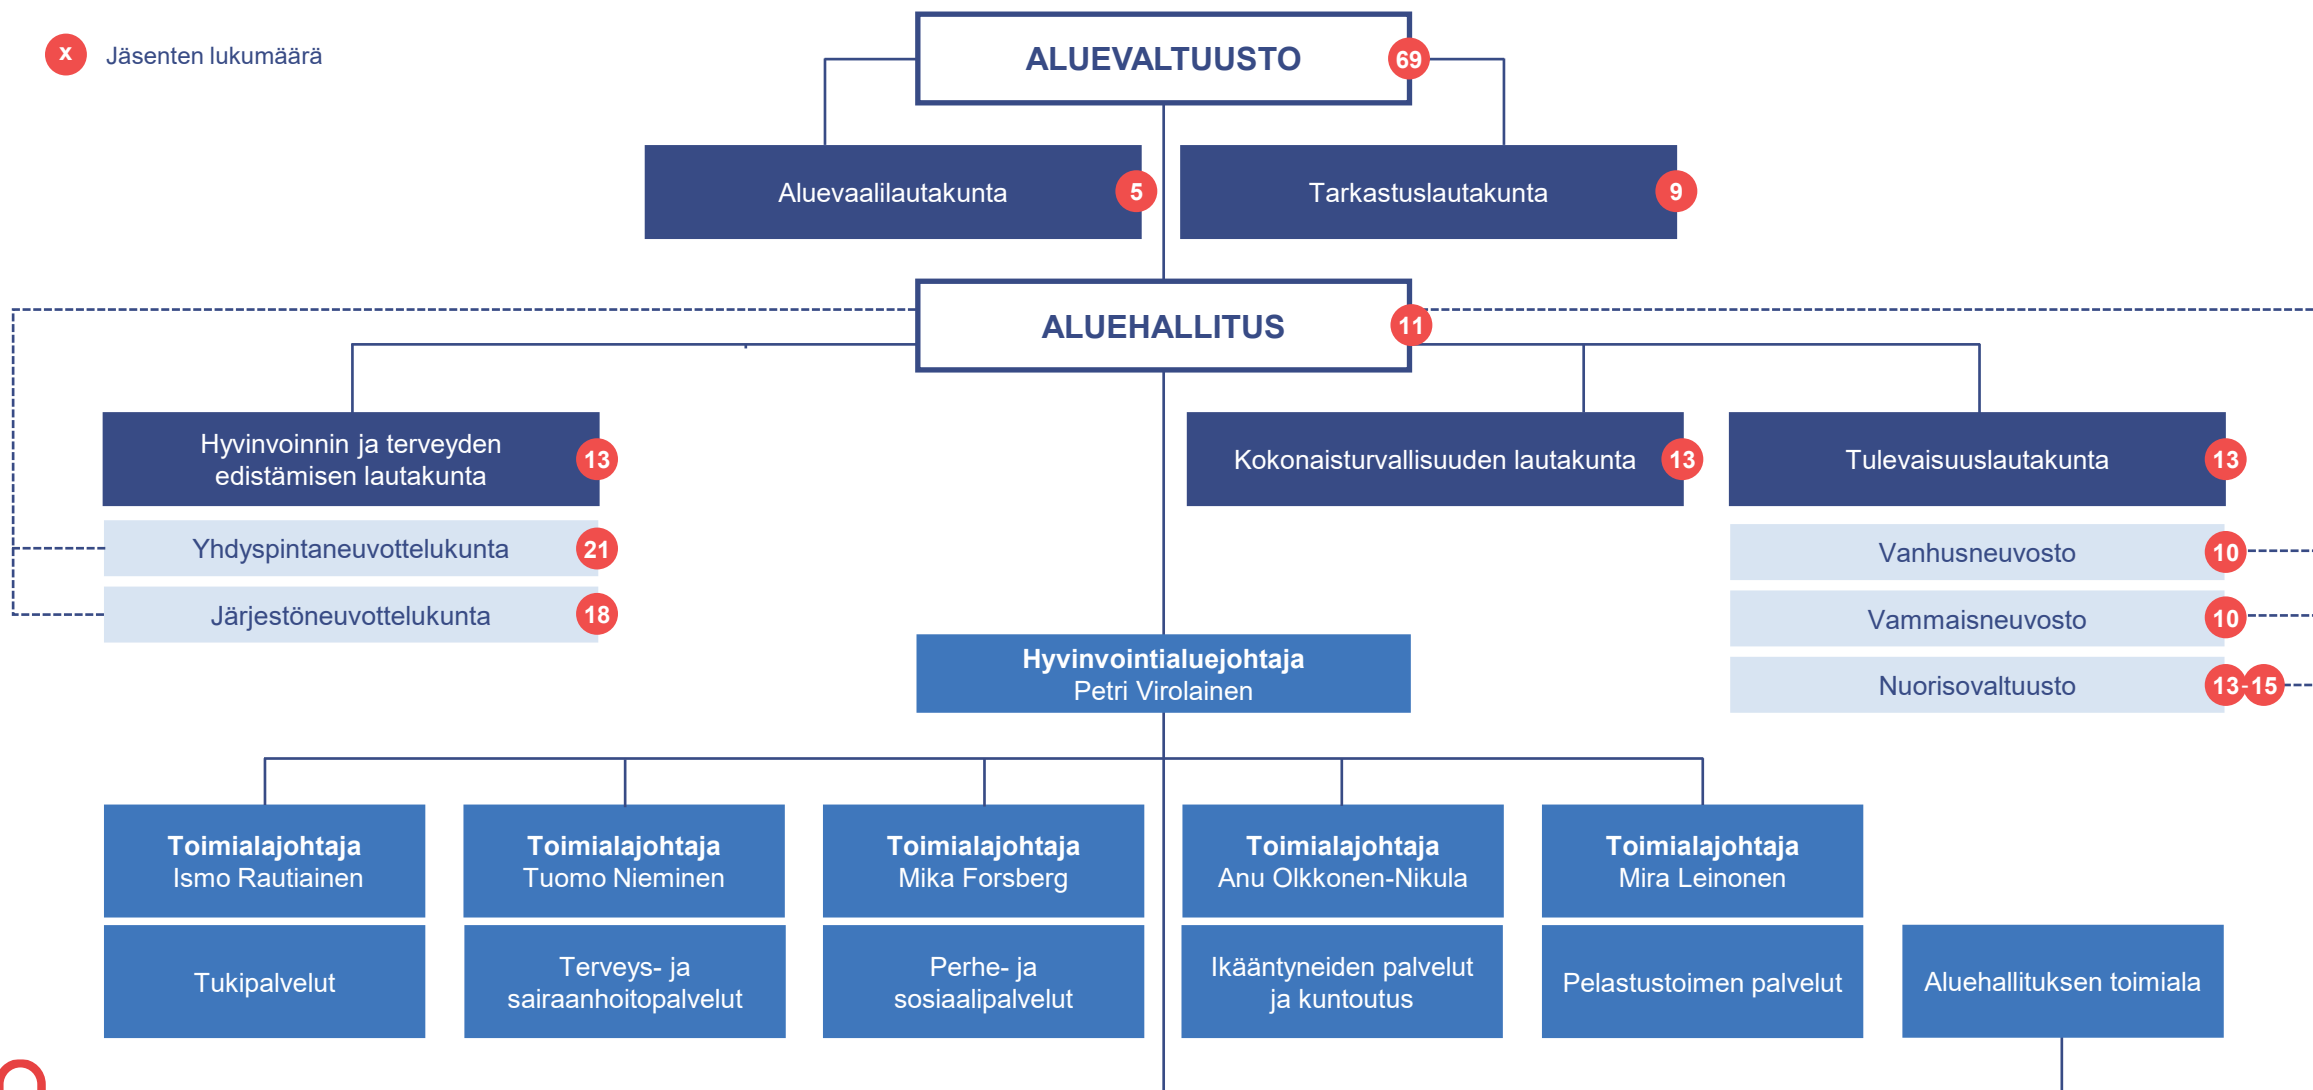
x Jäsenten lukumäärä

ALUEVALTUUSTO 69

Aluevaalilautakunta 5

Tarkastuslautakunta 9

ALUEHALLITUS 11

Hyvinvoinnin ja terveyden edistämisen lautakunta 13

Kokonaisturvallisuuden lautakunta 13

Tulevaisuuslautakunta 13

Yhdyspintaneuvottelukunta 21

Järjestöneuvottelukunta 18

Vanhusneuvosto 10

Vammaisneuvosto 10

Nuorisovaltuusto 13-15

Hyvinvointialuejohtaja
Petri Virolainen

Toimialajohtaja
Ismo Rautiainen

Toimialajohtaja
Tuomo Nieminen

Toimialajohtaja
Mika Forsberg

Toimialajohtaja
Anu Olkkonen-Nikula

Toimialajohtaja
Mira Leinonen

Tukipalvelut

Terveys- ja sairaanhoitopalvelut

Perhe- ja sosiaalipalvelut

Ikääntyneiden palvelut ja kuntoutus

Pelastustoimen palvelut

Aluehallituksen toimiala